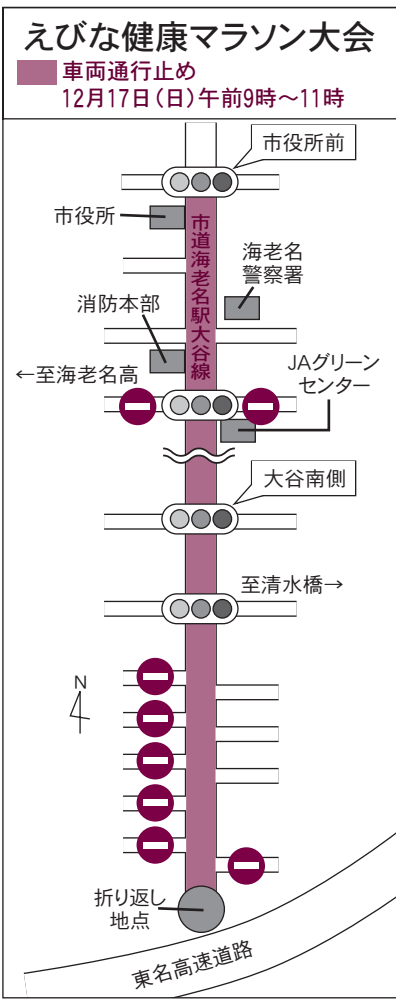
えびな健康マラソン大会

車両通行止め

12月17日（日）午前9時～11時

市役所前

市役所

市道海老名駅大谷線

海老名警察署

消防本部

←至海老名高

JAグリーンセンター

大谷南側

至清水橋→

N

折り返し地点

東名高速道路